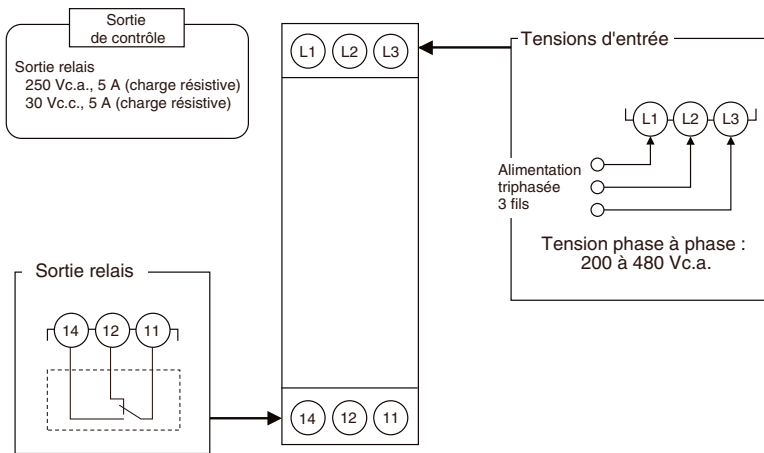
Sortie de contrôle

Sortie relais
250 Vc.a., 5 A (charge résistive)
30 Vc.c., 5 A (charge résistive)

L1 L2 L3

Tensions d'entrée

L1 L2 L3

Alimentation triphasée 3 fils

Tension phase à phase : 200 à 480 Vc.a.

Sortie relais

14 12 11

14 12 11